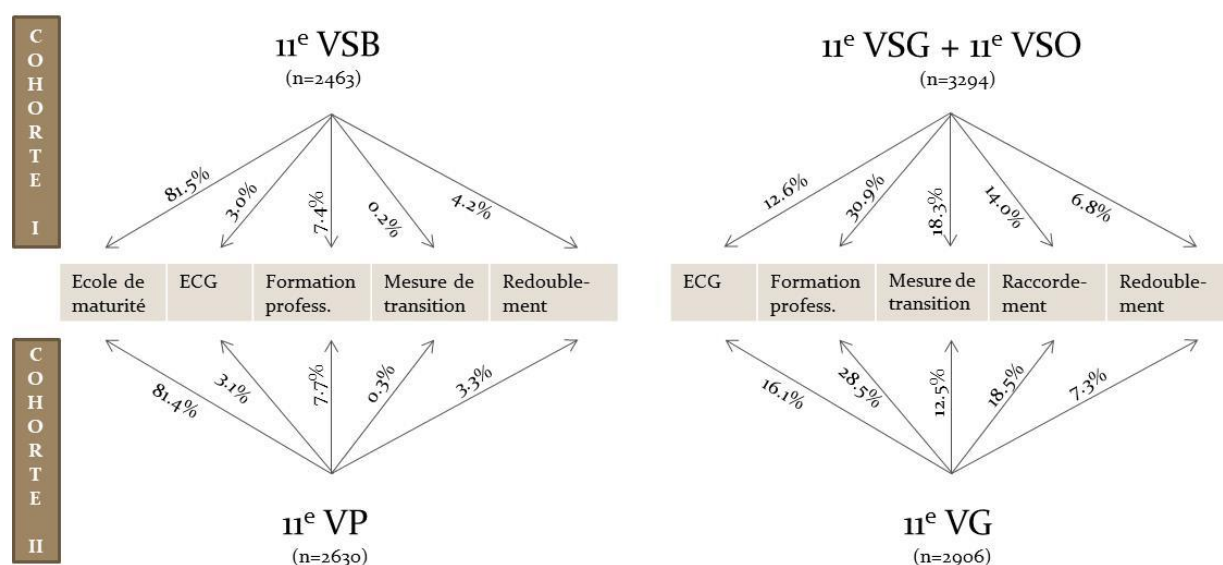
COHORTE I

11$^e$ VSB
(n=2463)

81.5%
3.0%
7.4%
0.2%
4.2%

11$^e$ VSG + 11$^e$ VSO
(n=3294)

12.6%
30.9%
18.3%
14.0%
6.8%

| Ecole de maturité | ECG | Formation profess. | Mesure de transition | Redoublement |
|---|---|---|---|---|

| ECG | Formation profess. | Mesure de transition | Raccordement | Redoublement |
|---|---|---|---|---|

COHORTE II

81.4%
3.1%
7.7%
0.3%
3.3%

11$^e$ VP
(n=2630)

16.1%
28.5%
12.5%
18.5%
7.3%

11$^e$ VG
(n=2906)